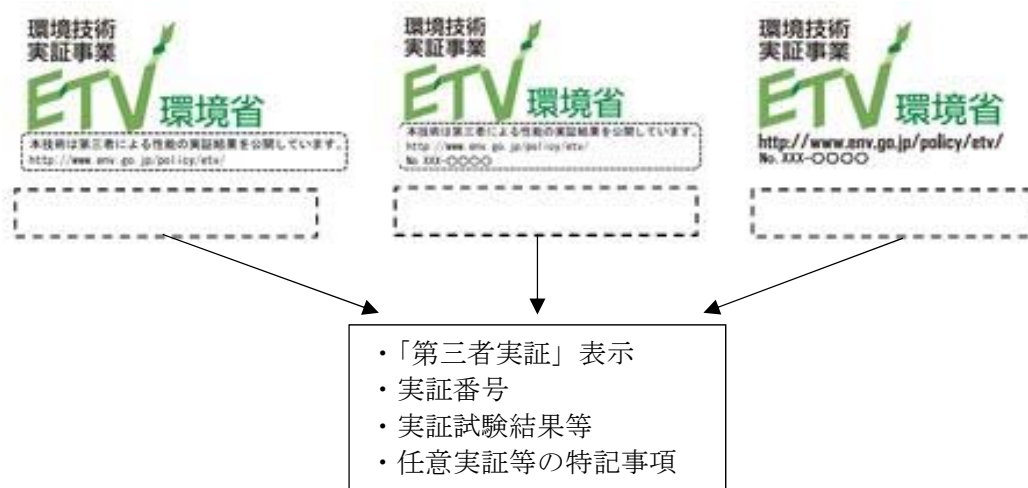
環境技術
実証事業
ETV 環境省
本技術は第三者による性能の実証結果を公開しています。
http://www.env.go.jp/policy/etv/

環境技術
実証事業
ETV 環境省
本技術は第三者による性能の実証結果を公開しています。
http://www.env.go.jp/policy/etv/
No. XXX-○○○○

環境技術
実証事業
ETV 環境省
http://www.env.go.jp/policy/etv/
No. XXX-○○○○

・「第三者実証」表示
・実証番号
・実証試験結果等
・任意実証等の特記事項